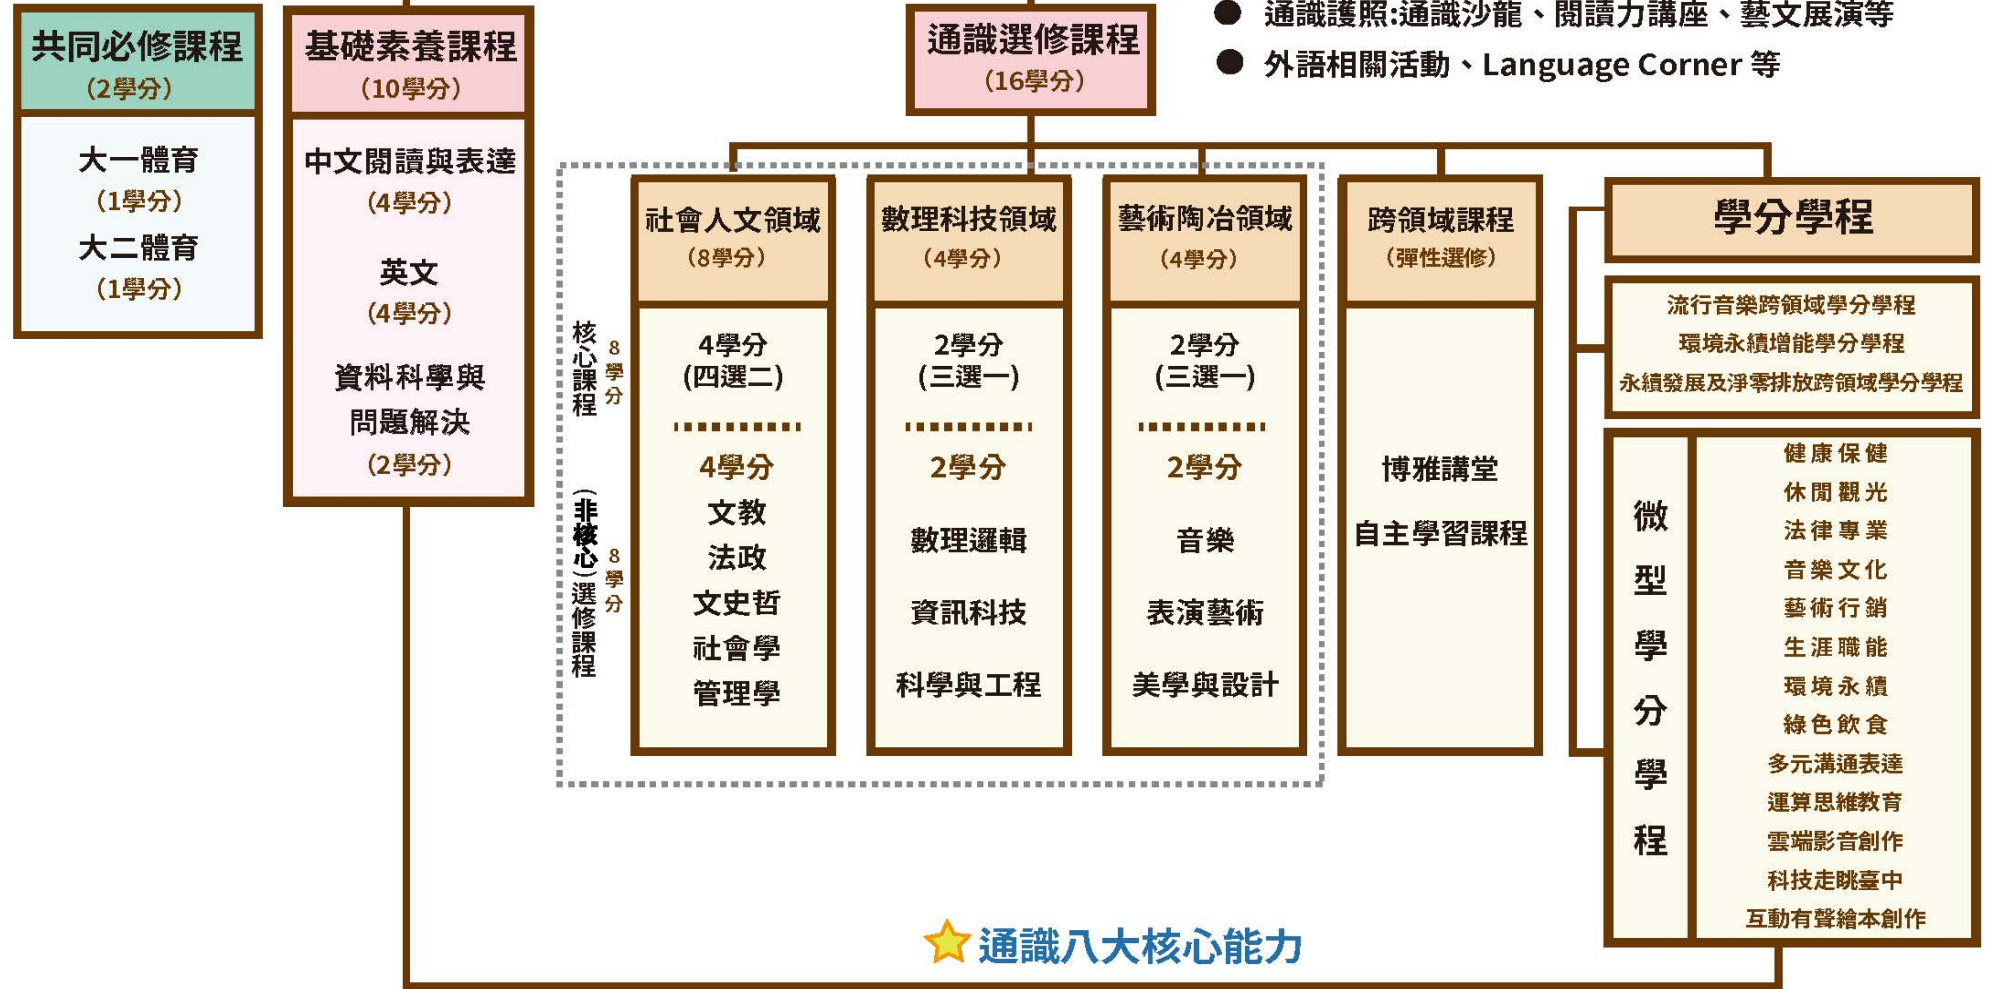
共同必修課程
(2學分)

大一體育
(1學分)
大二體育
(1學分)

基礎素養課程
(10學分)

中文閱讀與表達
(4學分)
英文
(4學分)
資料科學與問題解決
(2學分)

通識選修課程
(16學分)

● 通識護照:通識沙龍、閱讀力講座、藝文展演等
● 外語相關活動、Language Corner 等

核心課程 8學分

(非核心)選修課程 8學分

社會人文領域
(8學分)
4學分
(四選二)
4學分
文教
法政
文史哲
社會學
管理學

數理科技領域
(4學分)
2學分
(三選一)
2學分
數理邏輯
資訊科技
科學與工程

藝術陶冶領域
(4學分)
2學分
(三選一)
2學分
音樂
表演藝術
美學與設計

跨領域課程
(彈性選修)
博雅講堂
自主學習課程

學分學程

流行音樂跨領域學分學程
環境永續增能學分學程
永續發展及淨零排放跨領域學分學程

微型學分學程
健康保健
休閒觀光
法律專業
音樂文化
藝術行銷
生涯職能
環境永續
綠色飲食
多元溝通表達
運算思維教育
雲端影音創作
科技走跳臺中
互動有聲繪本創作

通識八大核心能力